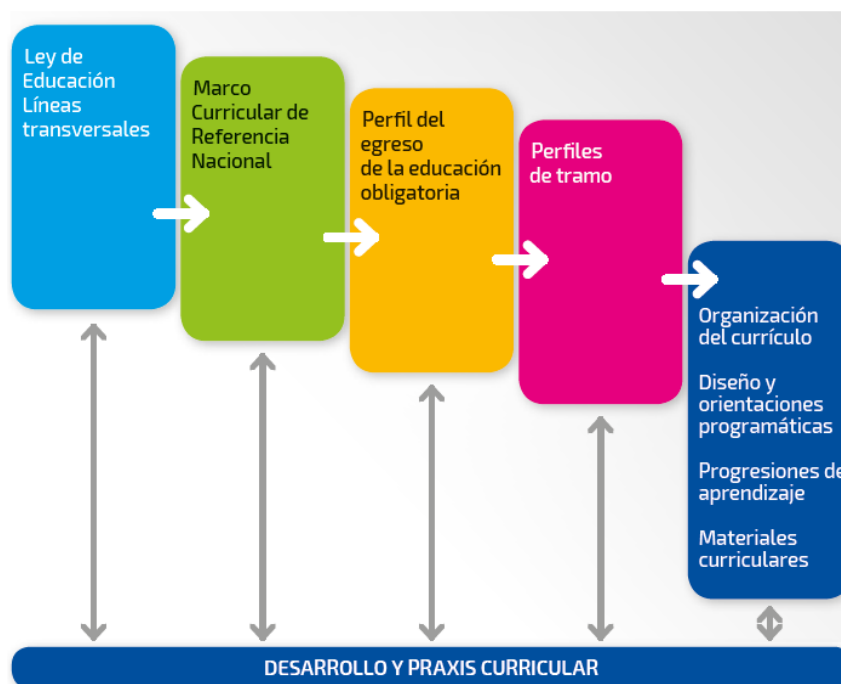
Ley de Educación
Líneas transversales

Marco Curricular de Referencia Nacional

Perfil del egreso de la educación obligatoria

Perfiles de tramo

Organización del currículo

Diseño y orientaciones programáticas

Progresiones de aprendizaje

Materiales curriculares

DESARROLLO Y PRAXIS CURRICULAR